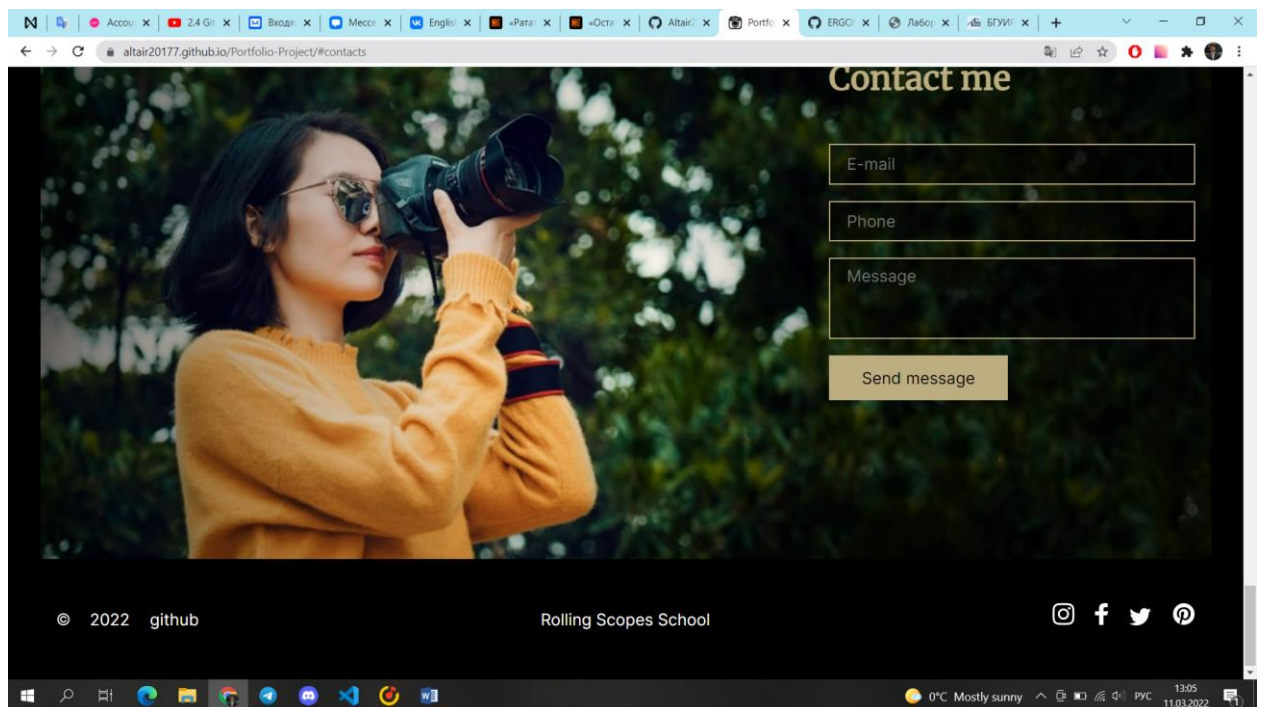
Accou | 2.4 Gi | Входя | Мессе | Englis | «Рата | «Оста | Altair | Portfo | ERGO | Лабор | БГУИР

altair20177.github.io/Portfolio-Project/#contacts

Contact me

E-mail

Phone

Message

Send message

© 2022 github

Rolling Scopes School

0°C Mostly sunny РУС 13:05 11.03.2022